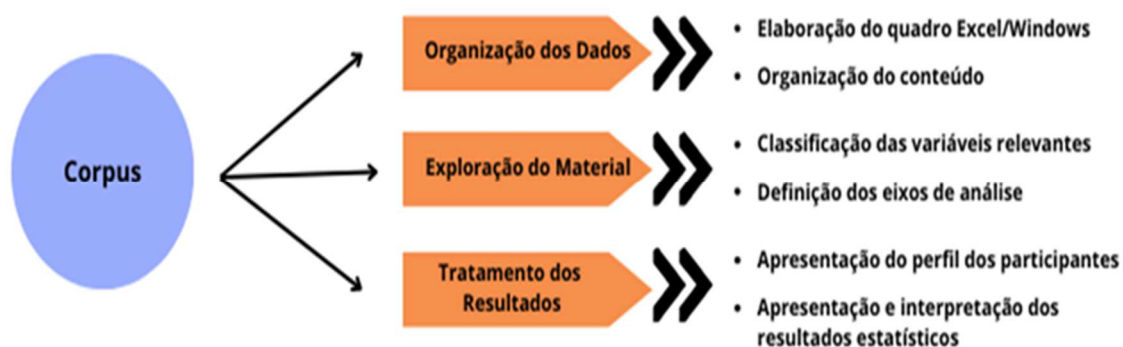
Corpus

Organização dos Dados

• Elaboração do quadro Excel/Windows
• Organização do conteúdo

Exploração do Material

• Classificação das variáveis relevantes
• Definição dos eixos de análise

Tratamento dos Resultados

• Apresentação do perfil dos participantes
• Apresentação e interpretação dos resultados estatísticos